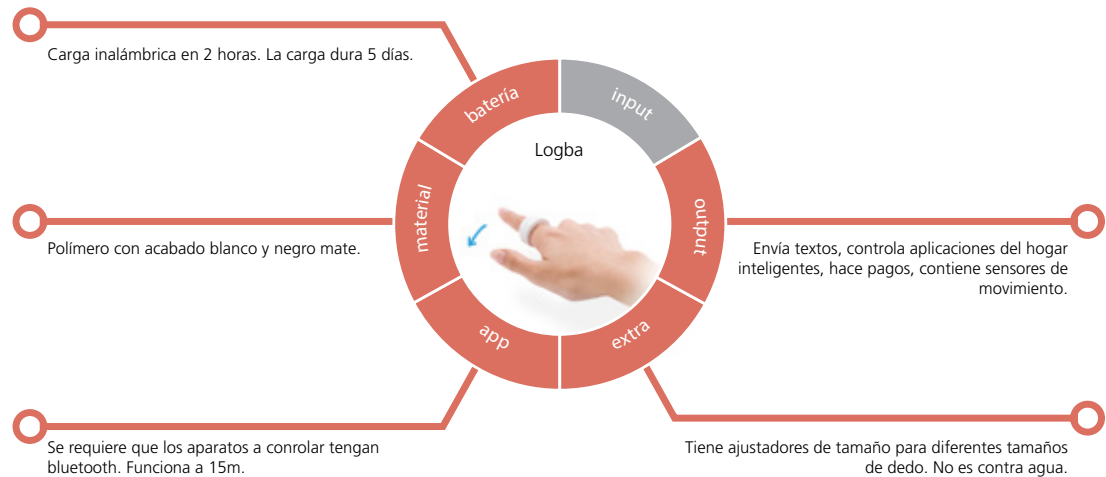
Carga inalámbrica en 2 horas. La carga dura 5 días.

batería

input

Logba

material

output

Polímero con acabado blanco y negro mate.

Envía textos, controla aplicaciones del hogar inteligentes, hace pagos, contiene sensores de movimiento.

app

extra

Se requiere que los aparatos a conrolar tengan bluetooth. Funciona a 15m.

Tiene ajustadores de tamaño para diferentes tamaños de dedo. No es contra agua.